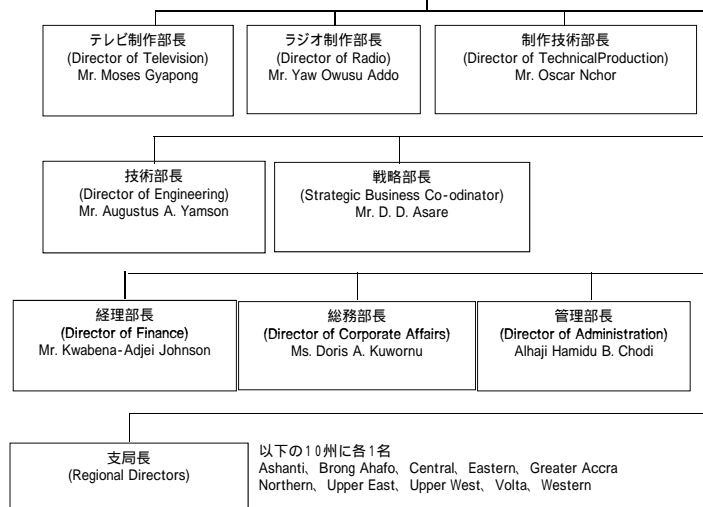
テレビ制作部長
(Director of Television)
Mr. Moses Gyapong

ラジオ制作部長
(Director of Radio)
Mr. Yaw Owusu Addo

制作技術部長
(Director of TechnicalProduction)
Mr. Oscar Nchor

技術部長
(Director of Engineering)
Mr. Augustus A. Yamson

戦略部長
(Strategic Business Co-odinator)
Mr. D. D. Asare

経理部長
(Director of Finance)
Mr. Kwabena-Adjei Johnson

総務部長
(Director of Corporate Affairs)
Ms. Doris A. Kuwornu

管理部長
(Director of Administration)
Alhaji Hamidu B. Chodi

支局長
(Regional Directors)

以下の10州に各1名
Ashanti、Brong Ahafo、Central、Eastern、Greater Accra
Northern、Upper East、Upper West、Volta、Western